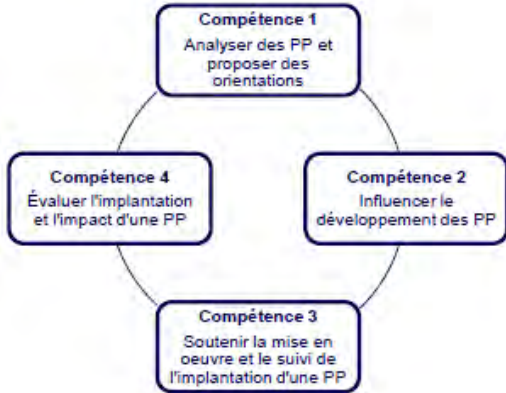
Compétence 1
Analyser des PP et proposer des orientations

Compétence 4
Évaluer l'implantation et l'impact d'une PP

Compétence 2
Influencer le développement des PP

Compétence 3
Soutenir la mise en oeuvre et le suivi de l'implantation d'une PP